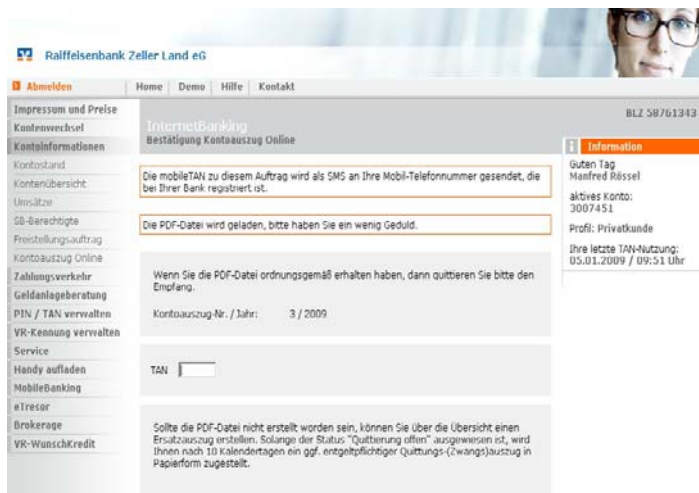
Raiffeisenbank Zeller Land eG

Abmelden | Home | Demo | Hilfe | Kontakt

Impressum und Preise
Kontenwechsel
Kontoinformationen
Kontostand
Kontenübersicht
Umsätze
SB-Berechtigte
Freistellungsauftrag
Kontoauszug Online
Zahlungsverkehr
Geldanlageberatung
PIN / TAN verwalten
VR-Kennung verwalten
Service
Handy aufladen
MobileBanking
eTresor
Brokerage
VR-WunschKredit

InternetBanking
Bestätigung Kontoauszug Online

Die mobileTAN zu diesem Auftrag wird als SMS an Ihre Mobil-Telefonnummer gesendet, die bei Ihrer Bank registriert ist.

Die PDF-Datei wird geladen, bitte haben Sie ein wenig Geduld.

Wenn Sie die PDF-Datei ordnungsgemäß erhalten haben, dann quittieren Sie bitte den Empfang.

Kontoauszug-Nr. / Jahr: 3 / 2009

TAN

Sollte die PDF-Datei nicht erstellt worden sein, können Sie über die Übersicht einen Ersatzauszug erstellen. Solange der Status "Quittierung offen" ausgewiesen ist, wird Ihnen nach 10 Kalendertagen ein ggf. entgeltpflichtiger Quittungs-(Zwangs)auszug in Papierform zugestellt.

BLZ 58761343

Information
Guten Tag
Manfred Rössel

aktives Konto:
3007451

Profil: Privatkunde

Ihre letzte TAN-Nutzung:
05.01.2009 / 09:51 Uhr